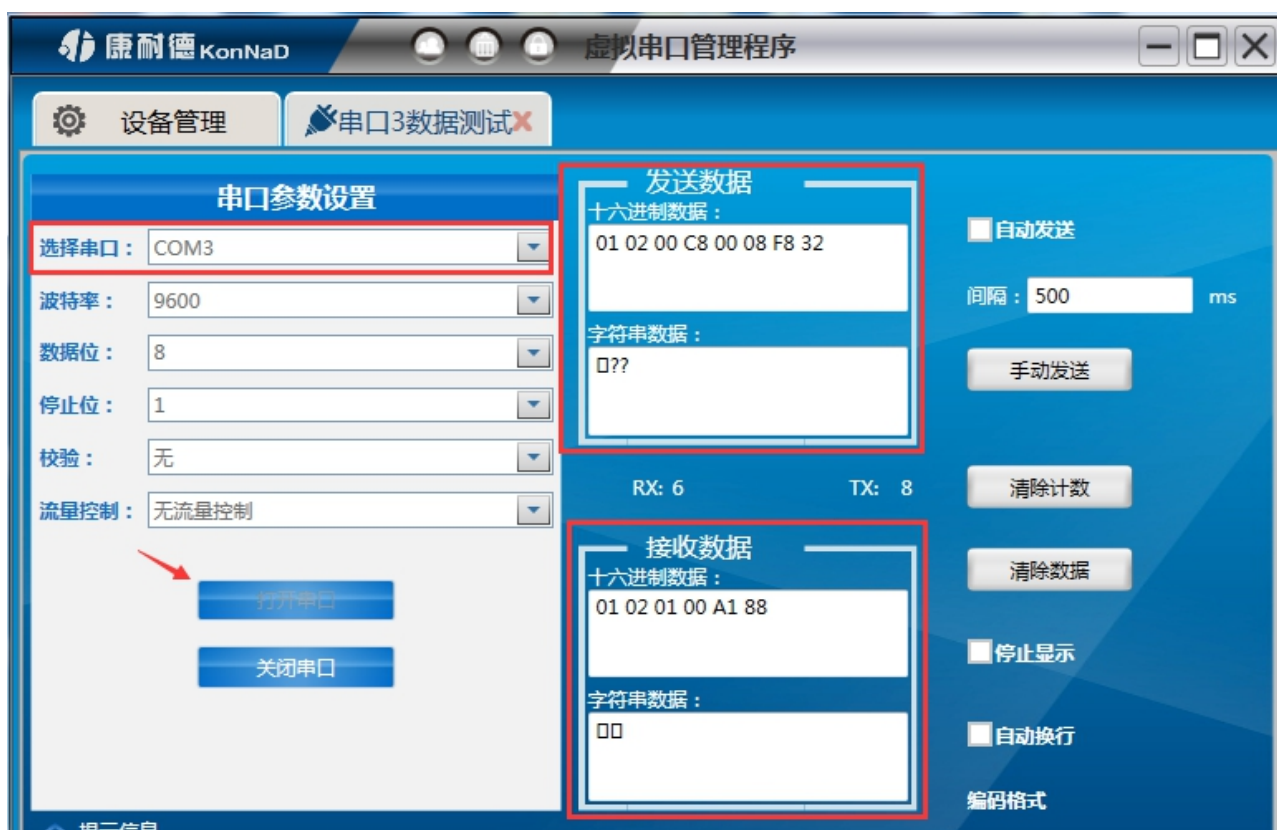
康耐德 KonNaD

虚拟串口管理程序

设备管理

串口3数据测试

串口参数设置

选择串口： COM3

波特率： 9600

数据位： 8

停止位： 1

校验： 无

流量控制： 无流量控制

打开串口

关闭串口

发送数据

十六进制数据：

01 02 00 C8 00 08 F8 32

字符串数据：

□??

RX: 6

TX: 8

接收数据

十六进制数据：

01 02 01 00 A1 88

字符串数据：

□□

自动发送

间隔： 500 ms

手动发送

清除计数

清除数据

停止显示

自动换行

编码格式

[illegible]